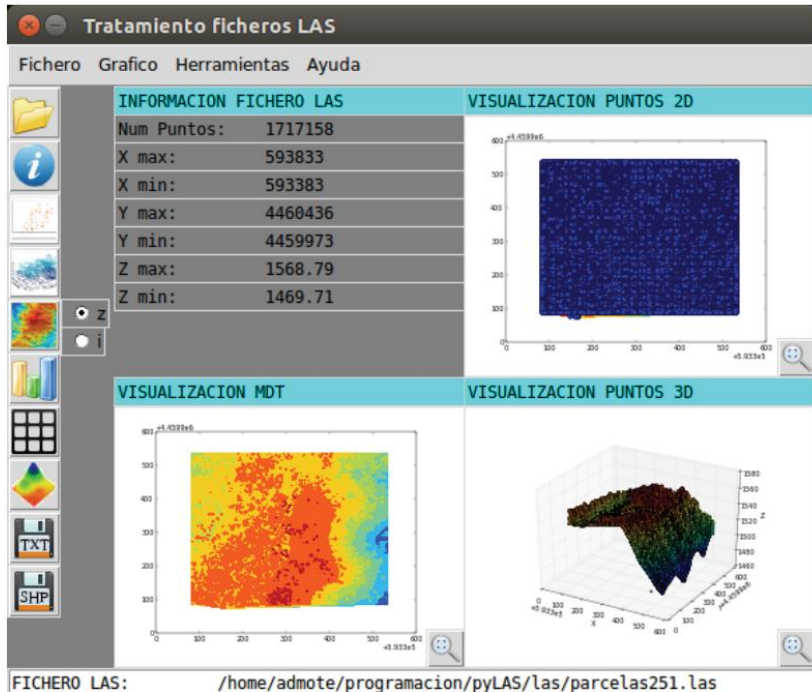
Tratamiento ficheros LAS

Fichero Grafico Herramientas Ayuda

z
i

TXT
SHP

INFORMACION FICHERO LAS

| | |
|---|---|
| Num Puntos: | 1717158 |
| X max: | 593833 |
| X min: | 593383 |
| Y max: | 4460436 |
| Y min: | 4459973 |
| Z max: | 1568.79 |
| Z min: | 1469.71 |

VISUALIZACION PUNTOS 2D

+4.4599e6
600
500
400
300
200
100
0
0 100 200 300 400 500 600
+5.933e5

VISUALIZACION MDT

+4.4599e6
600
500
400
300
200
100
0
0 100 200 300 400 500 600
+5.933e5

VISUALIZACION PUNTOS 3D

1580
1560
1540
1520
1500
1480
1460
Z
0 100 200 300 400 500 600
+5.933e5
X
0 100 200 300 400 500 600
Y
+4.4599e6

FICHERO LAS: /home/admote/programacion/pyLAS/las/parcelas251.las